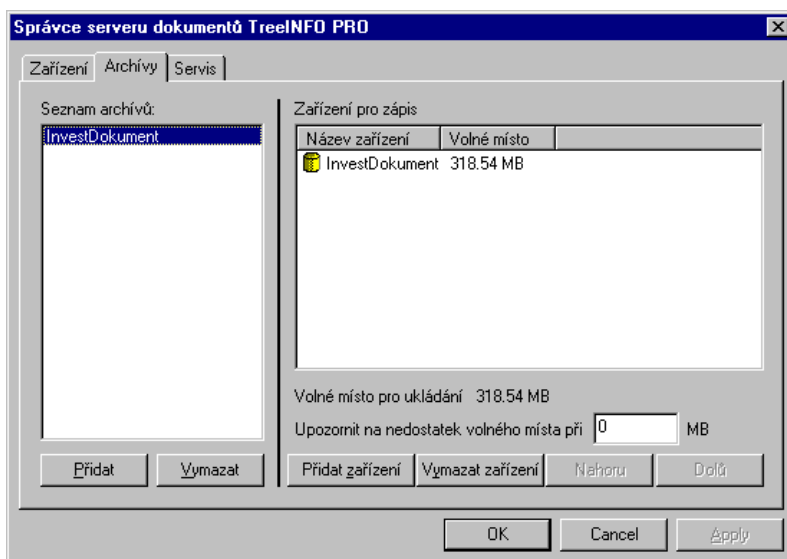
Správce serveru dokumentů TreeINFO PRO

Zařízení | Archívy | Servis

Seznam archívů:

InvestDokument

Zařízení pro zápis

| Název zařízení | Volné místo |
|---|---|
| InvestDokument | 318.54 MB |

Volné místo pro ukládání 318.54 MB

Upozornit na nedostatek volného místa při 0 MB

Přidat | Vymazat | Přidat zařízení | Vymazat zařízení | Nahoru | Dolů

OK | Cancel | Apply